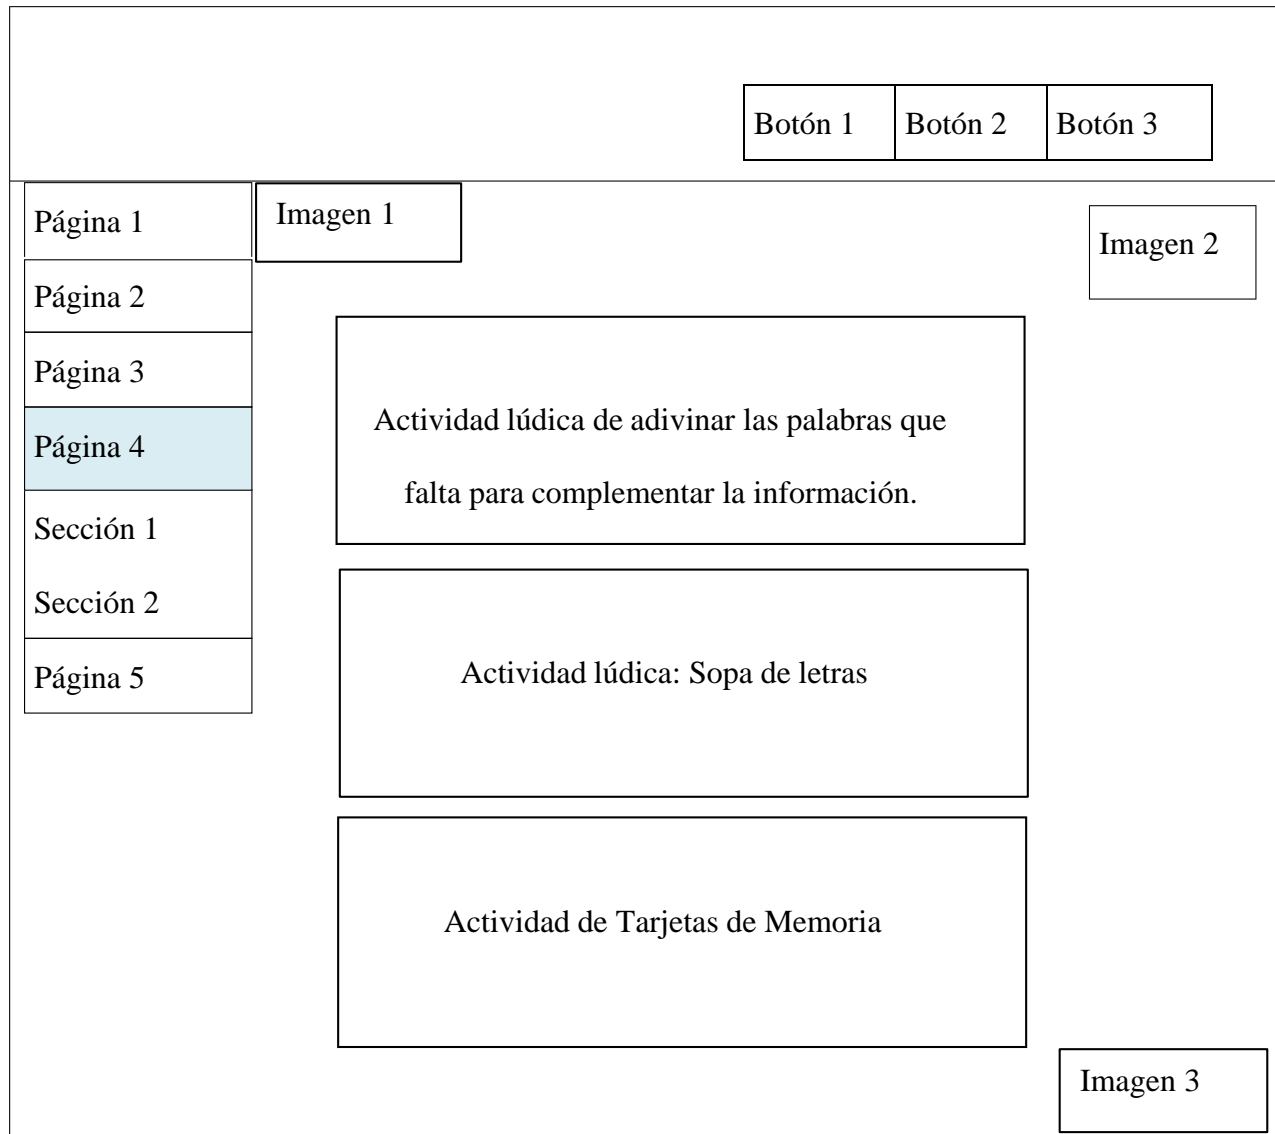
Botón 1
Botón 2
Botón 3

Página 1
Página 2
Página 3
Página 4
Sección 1
Sección 2
Página 5

Imagen 1

Imagen 2

Actividad lúdica de adivinar las palabras que falta para complementar la información.

Actividad lúdica: Sopa de letras

Actividad de Tarjetas de Memoria

Imagen 3